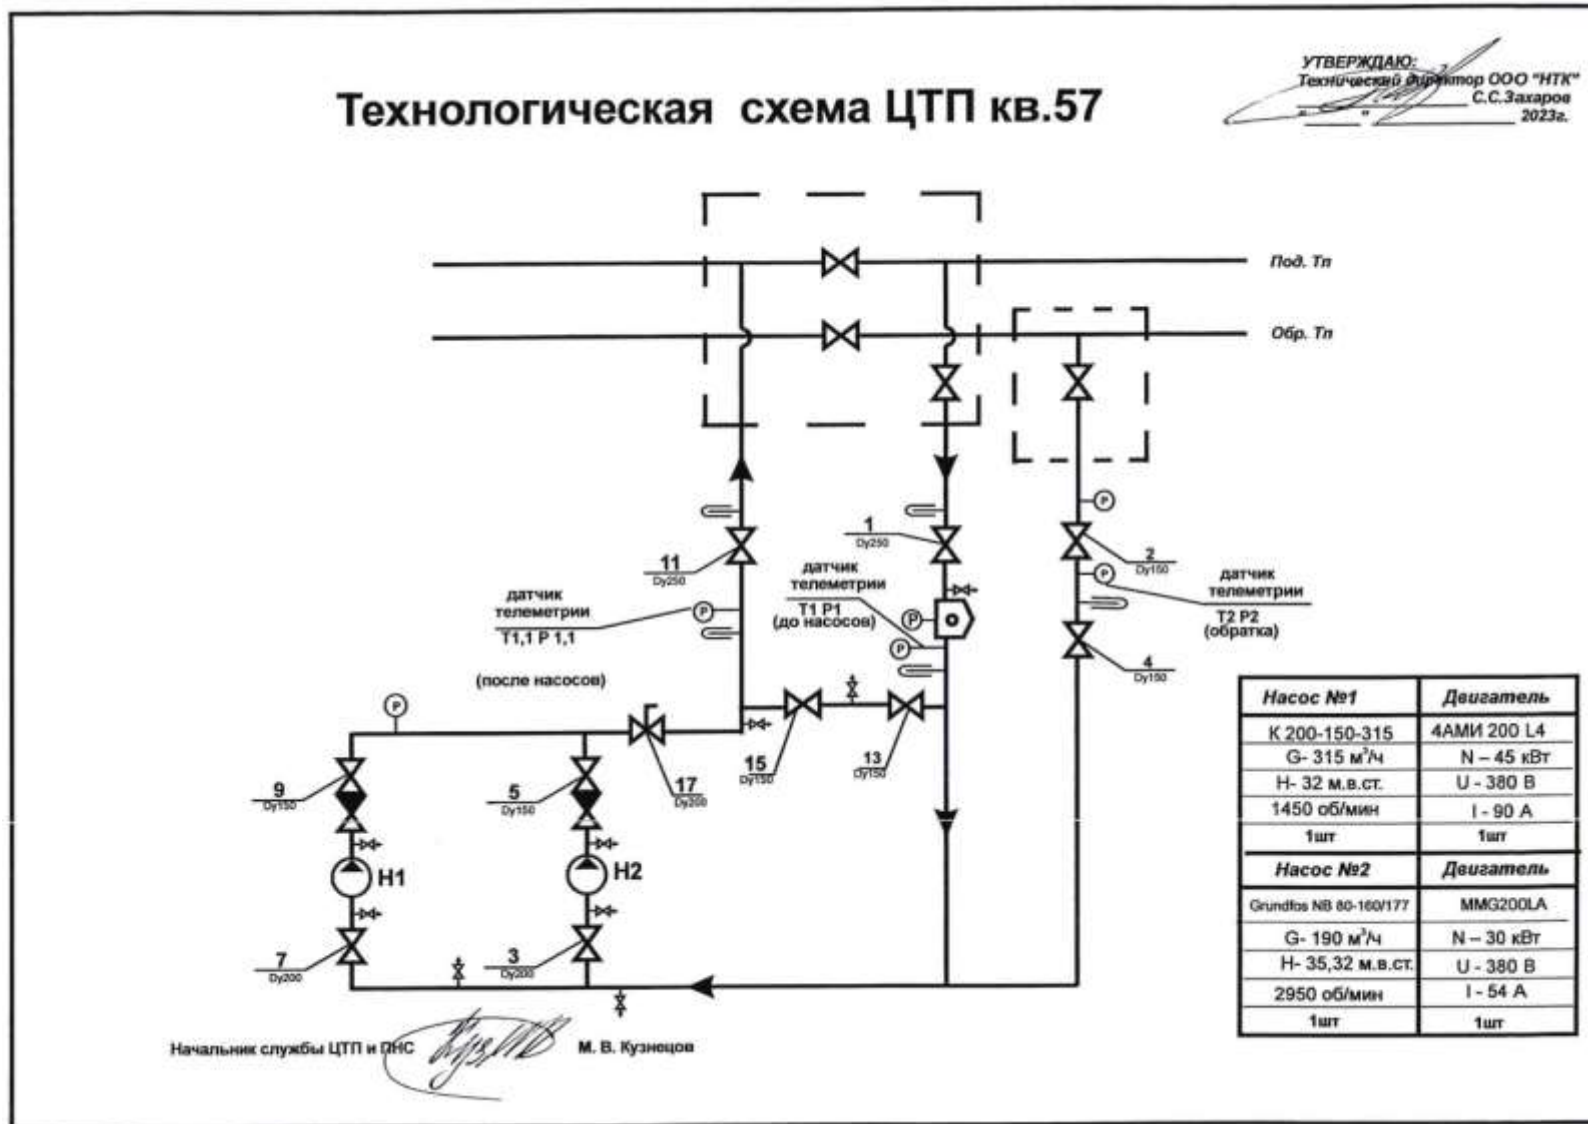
УТВЕРЖДАЮ:
Технический директор ООО "НТК"
С.С.Захаров
"___" ______ 2023г.

Технологическая схема ЦТП кв.57

Под. Тп

Обр. Тп

1
Dy250

2
Dy150

4
Dy150

11
Dy250

датчик телеметрии
T1,1 P 1,1

(после насосов)

датчик телеметрии
T1 P1
(до насосов)

датчик телеметрии
T2 P2
(обратка)

P

15
Dy150

13
Dy150

17
Dy200

9
Dy150

5
Dy150

H1

H2

7
Dy200

3
Dy200

| Насос №1 | Двигатель |
|---|---|
| К 200-150-315 | 4АМИ 200 L4 |
| G- 315 м³/ч | N – 45 кВт |
| Н- 32 м.в.ст. | U - 380 В |
| 1450 об/мин | I - 90 А |
| 1шт | 1шт |
| Насос №2 | Двигатель |
| Grundfos NB 80-160/177 | MMG200LA |
| G- 190 м³/ч | N – 30 кВт |
| Н- 35,32 м.в.ст. | U - 380 В |
| 2950 об/мин | I - 54 А |
| 1шт | 1шт |

Начальник службы ЦТП и ПНС М. В. Кузнецов